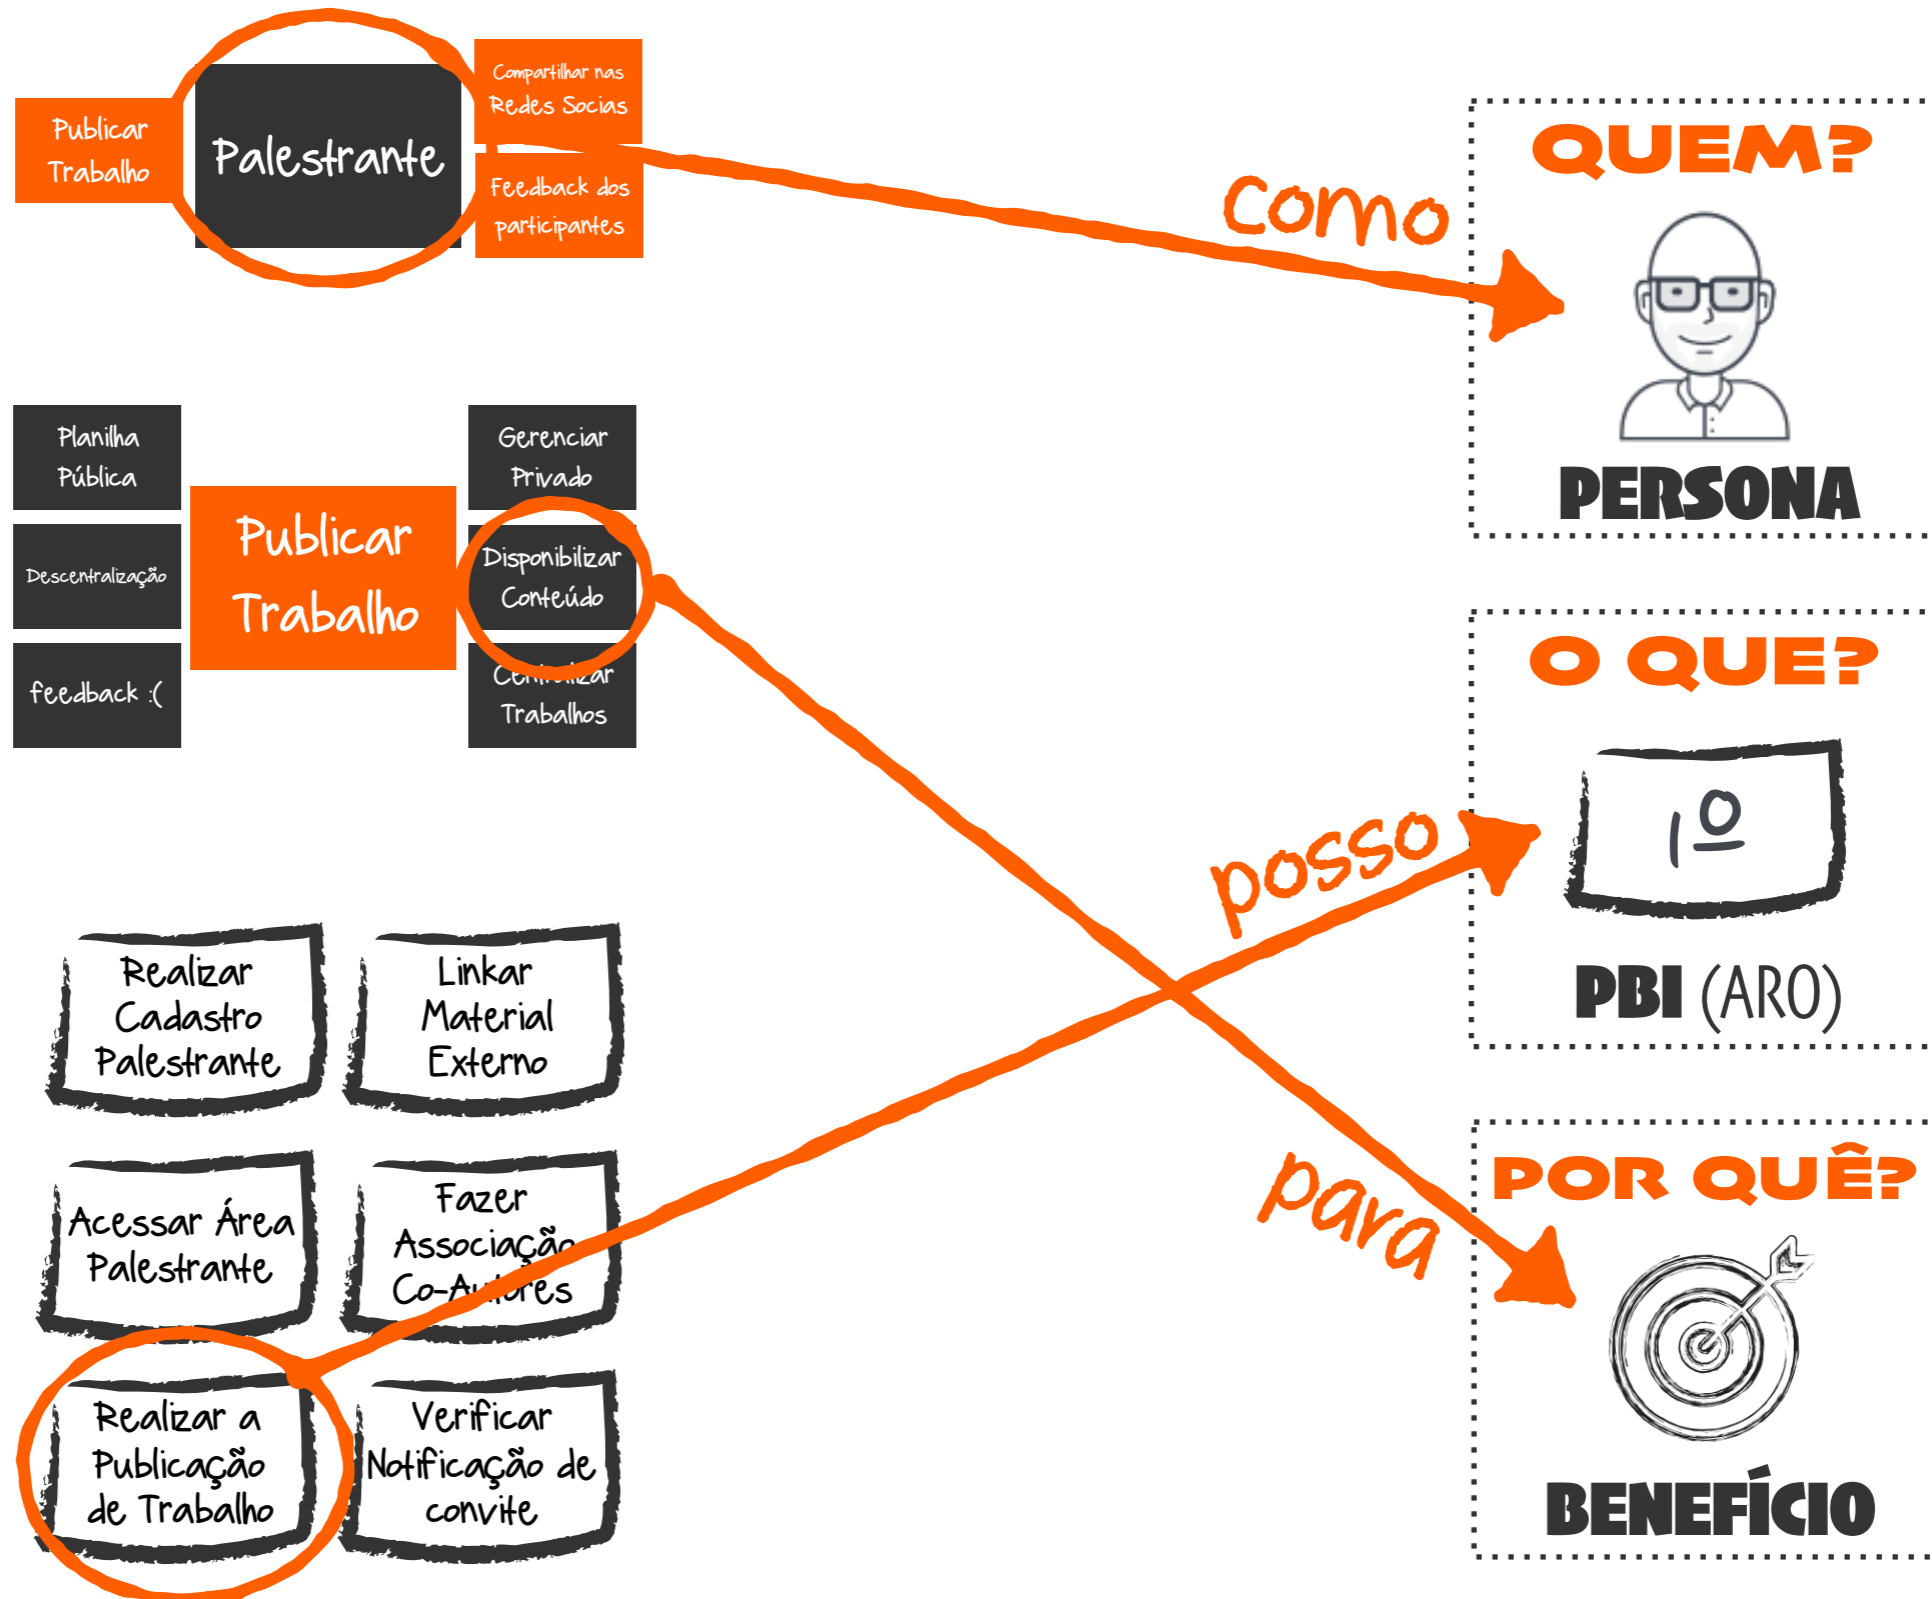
Publicar Trabalho

Palestrante

Compartilhar nas Redes Socias

Feedback dos participantes

como

QUEM?

PERSONA

Planilha Pública

Descentralização

feedback :(

Publicar Trabalho

Gerenciar Privado

Disponibilizar Conteúdo

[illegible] Trabalhos

O QUE?

$1^{\underline{o}}$

PBI (ARO)

posso

para

POR QUÊ?

BENEFÍCIO

Realizar Cadastro Palestrante

Linkar Material Externo

Acessar Área Palestrante

Fazer Associação Co-A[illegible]res

Realizar a Publicação de Trabalho

Verificar Notificação de convite